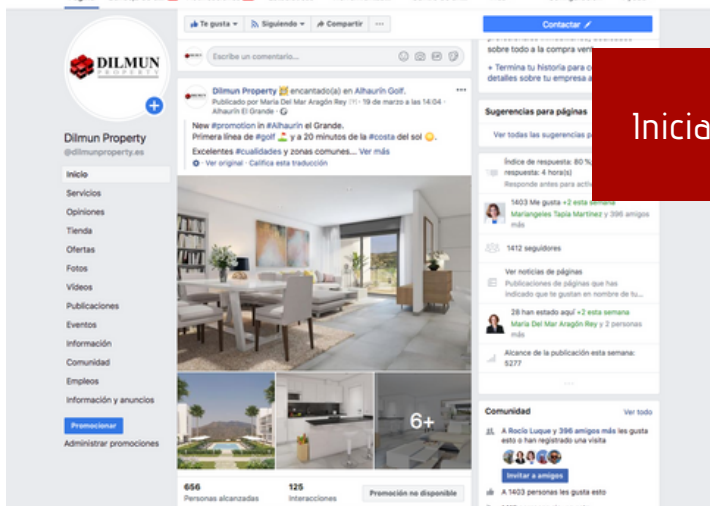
DILMUN PROPERTY

Dilmun Property
@dilmunproperty.es

Inicio
Servicios
Opiniones
Tienda
Ofertas
Fotos
Vídeos
Publicaciones
Eventos
Información
Comunidad
Empleos
Información y anuncios

Promocionar
Administrar promociones

Te gusta
Siguiendo
Compartir
...

Escribe un comentario...

Dilmun Property encantado(a) en Alhaurín Golf.
Publicado por María Del Mar Aragón Rey · 19 de marzo a las 14:04 · Alhaurín El Grande ·

New #promotion in #Alhaurín el Grande.
Primera línea de #golf y a 20 minutos de la #costa del sol.
Excelentes #cualidades y zonas comunes.... Ver más
· Ver original · Califica esta traducción

6+

656
Personas alcanzadas
125
Interacciones
Promoción no disponible

Contactar

sobre todo a la compra ven
+ Termina tu historia para c
detalles sobre tu empresa a

Sugerencias para páginas
Ver todas las sugerencias pa

Inicia

Índice de respuesta: 80 %
respuesta: 4 hora(s)
Responde antes para activ

1403 Me gusta +2 esta semana
Mariangeles Tapia Martinez y 396 amigos más

1412 seguidores

Ver noticias de páginas
Publicaciones de páginas que has indicado que te gustan en nombre de tu...

125 han estado aquí +2 esta semana
María Del Mar Aragón Rey y 2 personas más

Alcance de la publicación esta semana: 5277

Comunidad
Ver todo

A Rocío Luque y 396 amigos más les gusta esto o han registrado una visita

Invitar a amigos

A 1403 personas les gusta esto